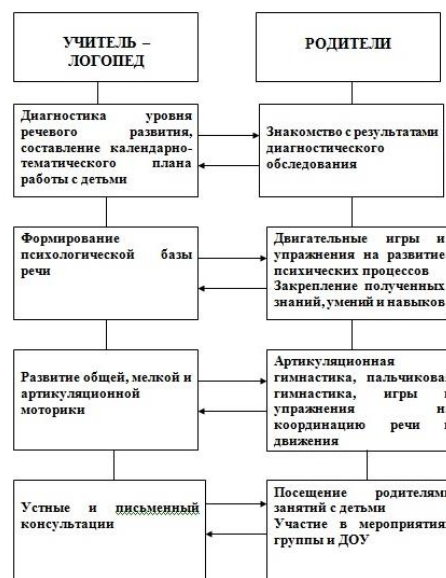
УЧИТЕЛЬ – ЛОГОПЕД

РОДИТЕЛИ

Диагностика уровня речевого развития, составление календарно-тематического плана работы с детьми

Знакомство с результатами диагностического обследования

Формирование психологической базы речи

Двигательные игры и упражнения на развитие психических процессов
Закрепление полученных знаний, умений и навыков

Развитие общей, мелкой и артикуляционной моторики

Артикуляционная гимнастика, пальчиковая гимнастика, игры и упражнения на координацию речи и движения

Устные и письменный консультации

Посещение родителями занятий с детьми
Участие в мероприятиях группы и ДОУ